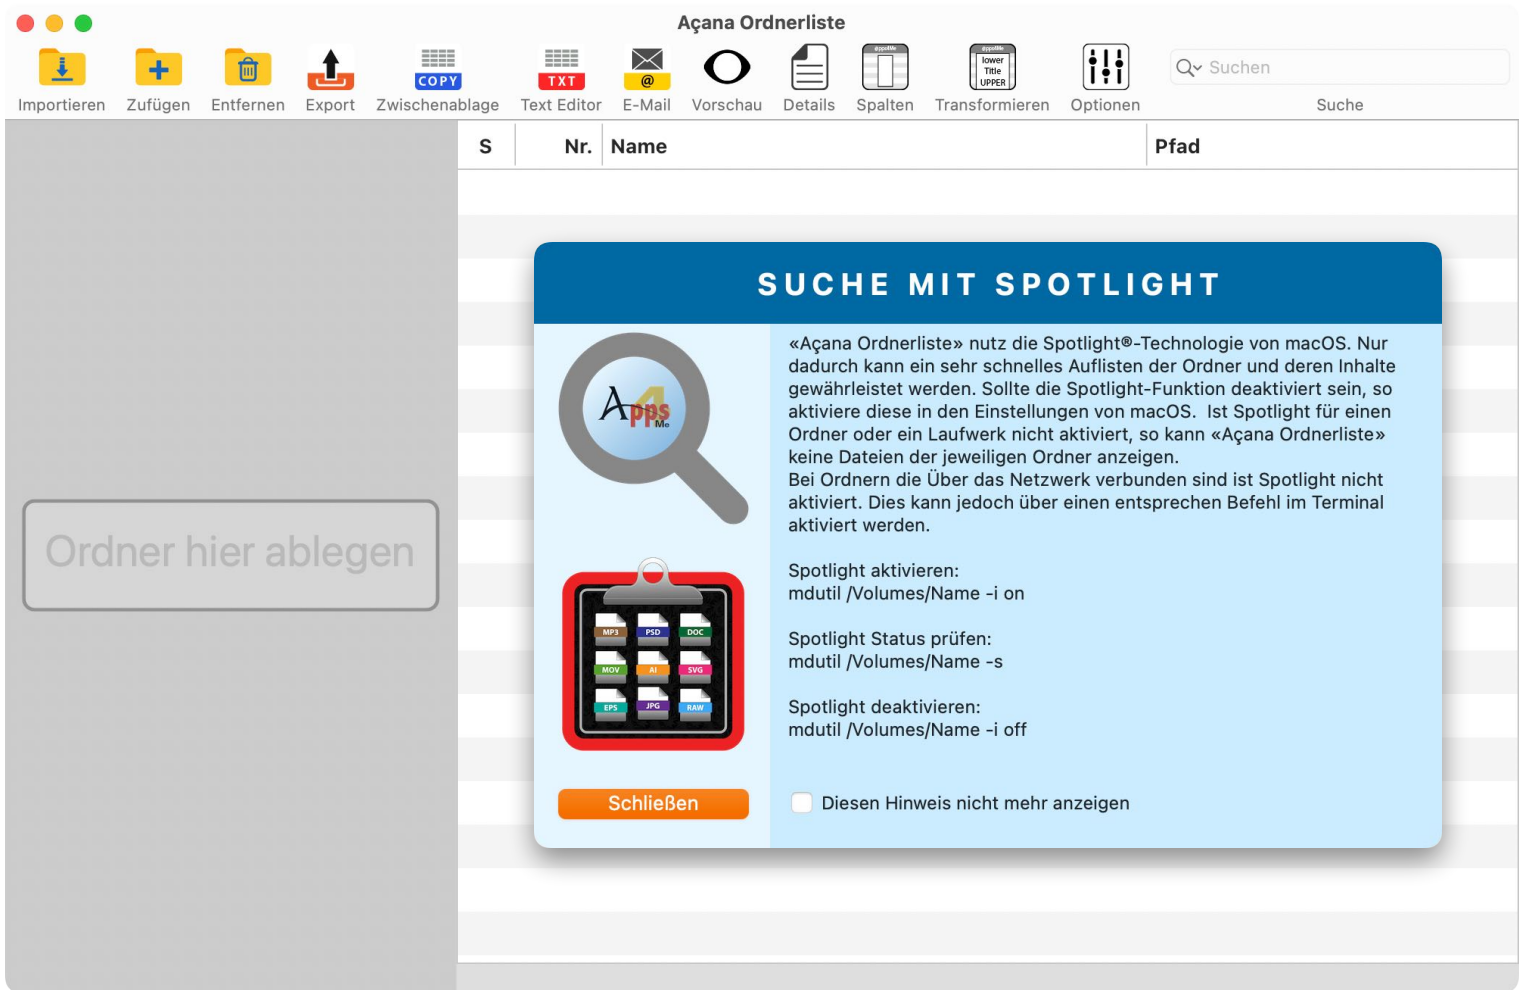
Açana Ordnerliste

COPY
TXT
@
lower
Title
UPPER

Importieren Zufügen Entfernen Export Zwischenablage Text Editor E-Mail Vorschau Details Spalten Transformieren Optionen

Suchen
Suche

| S | Nr. | Name | Pfad |
|---|---|---|---|

Ordner hier ablegen

SUCHE MIT SPOTLIGHT

Apps 4 Me

«Açana Ordnerliste» nutz die Spotlight®-Technologie von macOS. Nur dadurch kann ein sehr schnelles Auflisten der Ordner und deren Inhalte gewährleistet werden. Sollte die Spotlight-Funktion deaktiviert sein, so aktiviere diese in den Einstellungen von macOS. Ist Spotlight für einen Ordner oder ein Laufwerk nicht aktiviert, so kann «Açana Ordnerliste» keine Dateien der jeweiligen Ordner anzeigen.
Bei Ordnern die Über das Netzwerk verbunden sind ist Spotlight nicht aktiviert. Dies kann jedoch über einen entsprechen Befehl im Terminal aktiviert werden.

Spotlight aktivieren:
mdutil /Volumes/Name -i on

Spotlight Status prüfen:
mdutil /Volumes/Name -s

Spotlight deaktivieren:
mdutil /Volumes/Name -i off

MP3 PSD DOC
MOV AI SVG
EPS JPG RAW

Schließen

Diesen Hinweis nicht mehr anzeigen